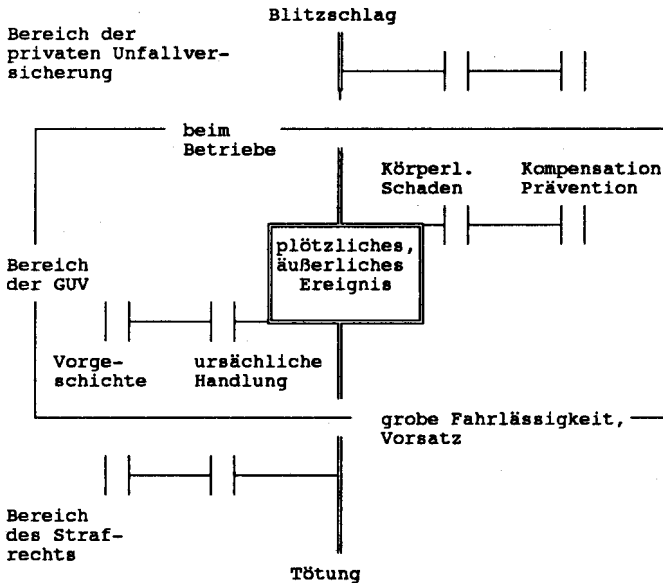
Blitzschlag

Bereich der privaten Unfallversicherung

beim Betriebe

Körperl. Schaden

Kompensation Prävention

plötzliches, äußerliches Ereignis

Bereich der GUV

Vorgeschichte

ursächliche Handlung

grobe Fahrlässigkeit, Vorsatz

Bereich des Strafrechts

Tötung